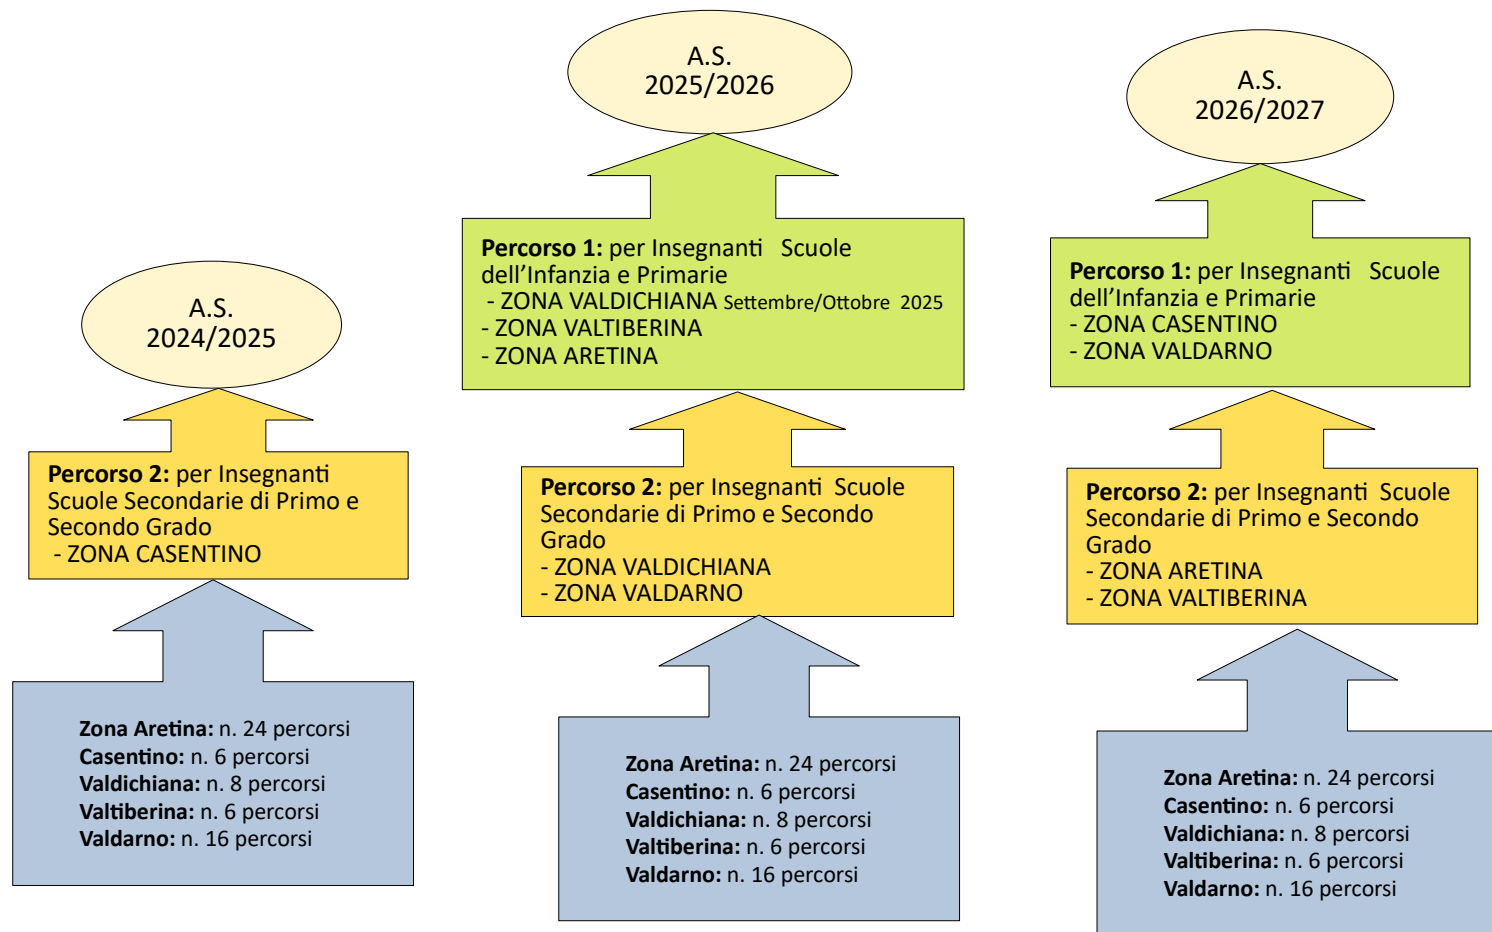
A.S.
2024/2025

Percorso 2: per Insegnanti Scuole Secondarie di Primo e Secondo Grado
- ZONA CASENTINO

Zona Aretina: n. 24 percorsi
Casentino: n. 6 percorsi
Valdichiana: n. 8 percorsi
Valtiberina: n. 6 percorsi
Valdarno: n. 16 percorsi

A.S.
2025/2026

Percorso 1: per Insegnanti Scuole dell'Infanzia e Primarie
- ZONA VALDICHIANA Settembre/Ottobre 2025
- ZONA VALTIBERINA
- ZONA ARETINA

Percorso 2: per Insegnanti Scuole Secondarie di Primo e Secondo Grado
- ZONA VALDICHIANA
- ZONA VALDARNO

Zona Aretina: n. 24 percorsi
Casentino: n. 6 percorsi
Valdichiana: n. 8 percorsi
Valtiberina: n. 6 percorsi
Valdarno: n. 16 percorsi

A.S.
2026/2027

Percorso 1: per Insegnanti Scuole dell'Infanzia e Primarie
- ZONA CASENTINO
- ZONA VALDARNO

Percorso 2: per Insegnanti Scuole Secondarie di Primo e Secondo Grado
- ZONA ARETINA
- ZONA VALTIBERINA

Zona Aretina: n. 24 percorsi
Casentino: n. 6 percorsi
Valdichiana: n. 8 percorsi
Valtiberina: n. 6 percorsi
Valdarno: n. 16 percorsi